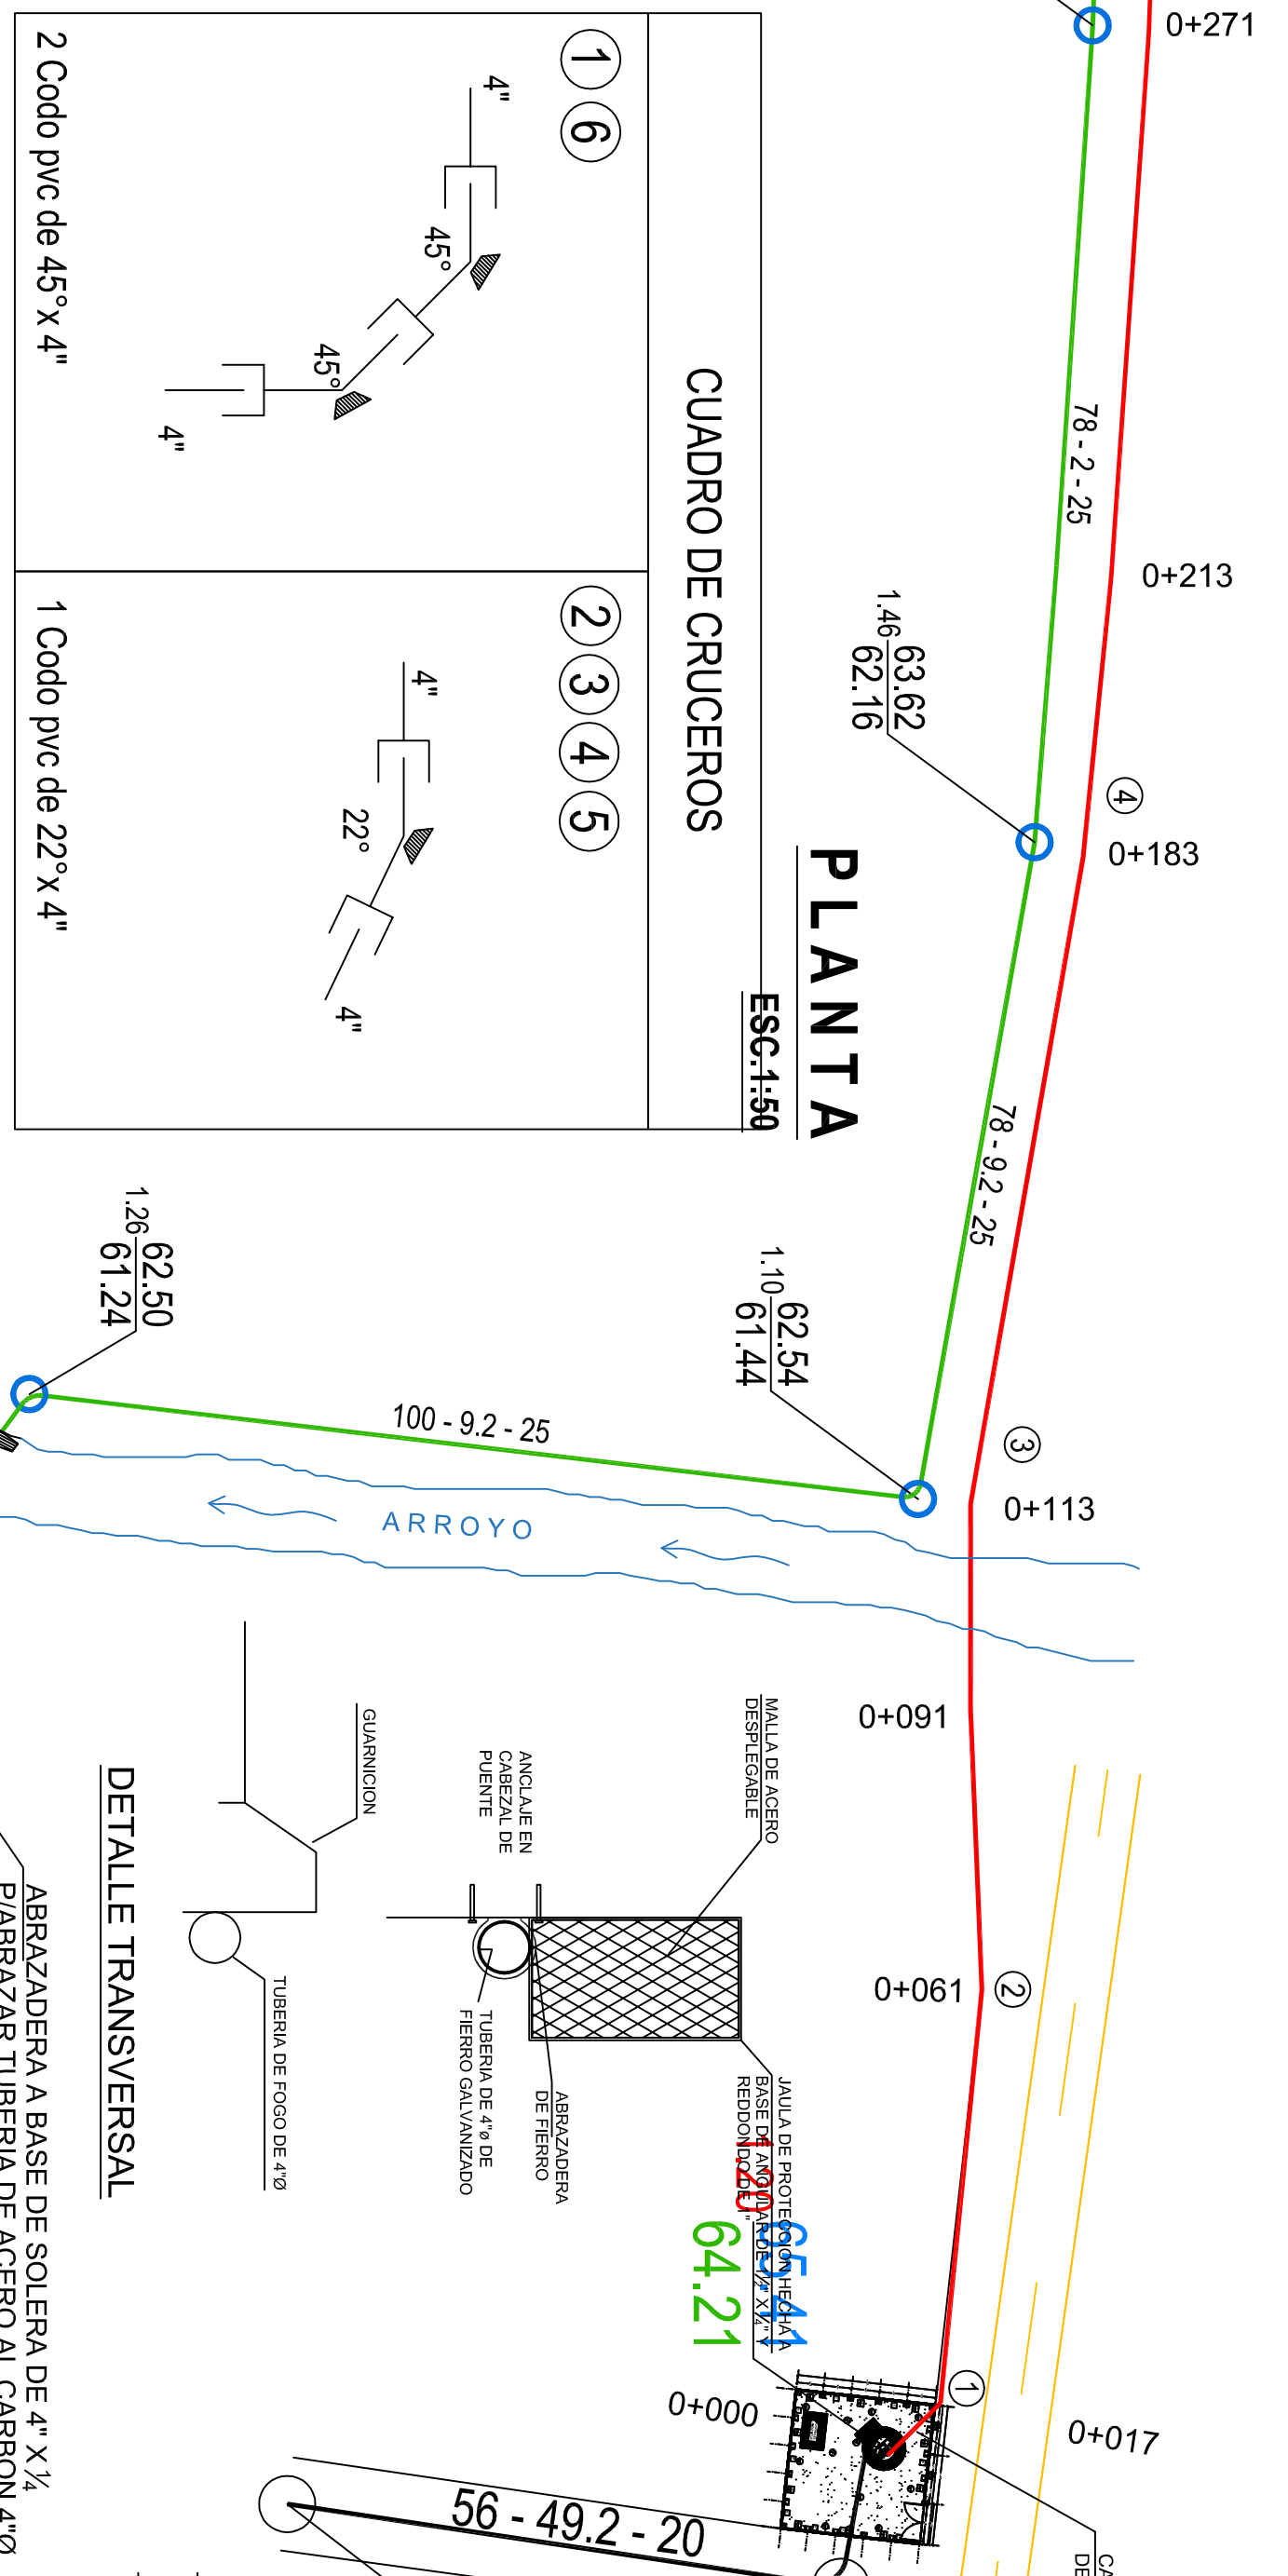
0+271

78 - 2 - 25

0+213

1.46 63.62
62.16

4
0+183

PLANTA
ESC.1:50

CUADRO DE CRUCEROS

1 6

4"
45°
45°
4"

2 Codo pvc de 45°x 4"

2 3 4 5

4"
22°
4"

1 Codo pvc de 22°x 4"

78 - 9.2 - 25

1.26 62.50
61.24

1.10 62.54
61.44

100 - 9.2 - 25

3
0+113

ARROYO

0+091

MALLA DE ACERO DESPLEGABLE

ANCLAJE EN CABEZAL DE PUENTE

GUARNICION

TUBERIA DE FOGO DE 4"Ø

TUBERIA DE 4"ø DE FIERRO GALVANIZADO

ABRAZADERA DE FIERRO

JAULA DE PROTECCION HECHA BASE DE ANGULAR DE ¼" X 1" Y REDONDO DE ½"

DETALLE TRANSVERSAL

0+061
2

1.20
65.41
64.21

1
0+000
0+017

ABRAZADERA A BASE DE SOLERA DE 4" X ¼
P/ABRAZAR TUBERIA DE ACERO AL CARBON 4"Ø

56 - 49.2 - 20

CA
DE